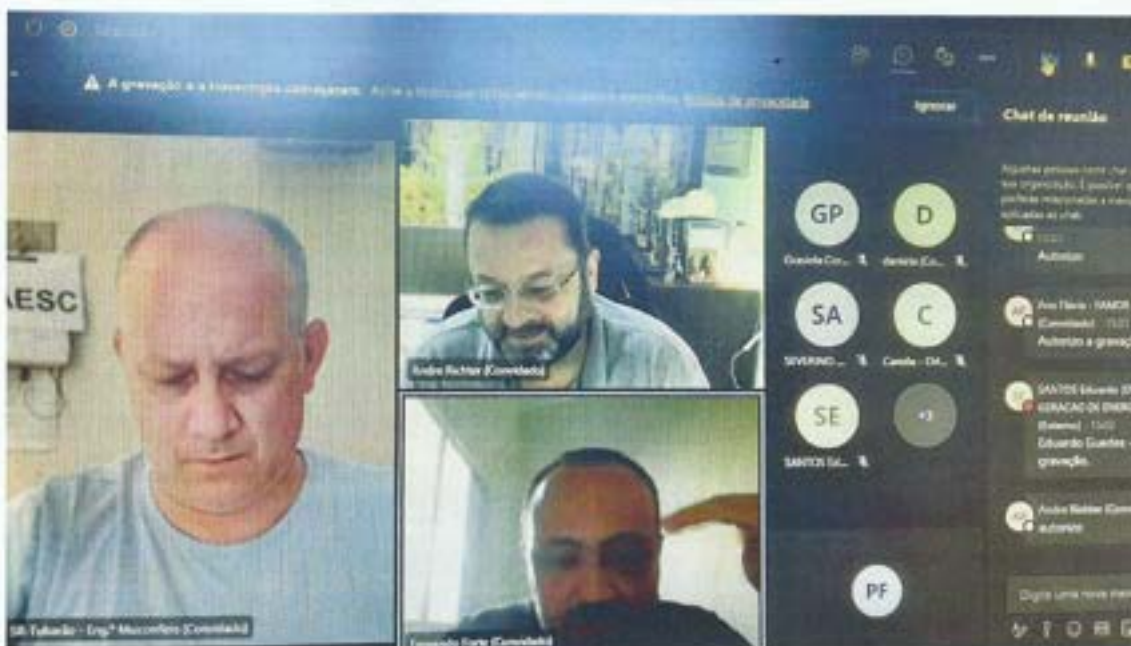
A gravação e a transcrição começaram. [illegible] Política de privacidade

Ignorar

Chat da reunião

Algumas pessoas neste chat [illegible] organização. É possível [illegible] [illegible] aplicadas ao chat.

Autorizo

Ana Flavia - RAMOR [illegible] (Convidado) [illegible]
Autorizo a gravaç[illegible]

SANTOS Eduardo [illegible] GERACAO DE ENER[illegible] (Externo) 13:03
Eduardo Guedes - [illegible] gravação.

Andre Richter (Conv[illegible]
autorizo

Digite uma nova mens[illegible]

AESC

GP
Graciela Cor...

D
daniela (Co...

SA
SEVERINO ...

C
Camila - CH...

SE
SANTOS Ed...

+3

PF

Andre Richter (Convidado)

SR Tubarão - Engº Marcolino (Convidado)

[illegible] (Convidado)